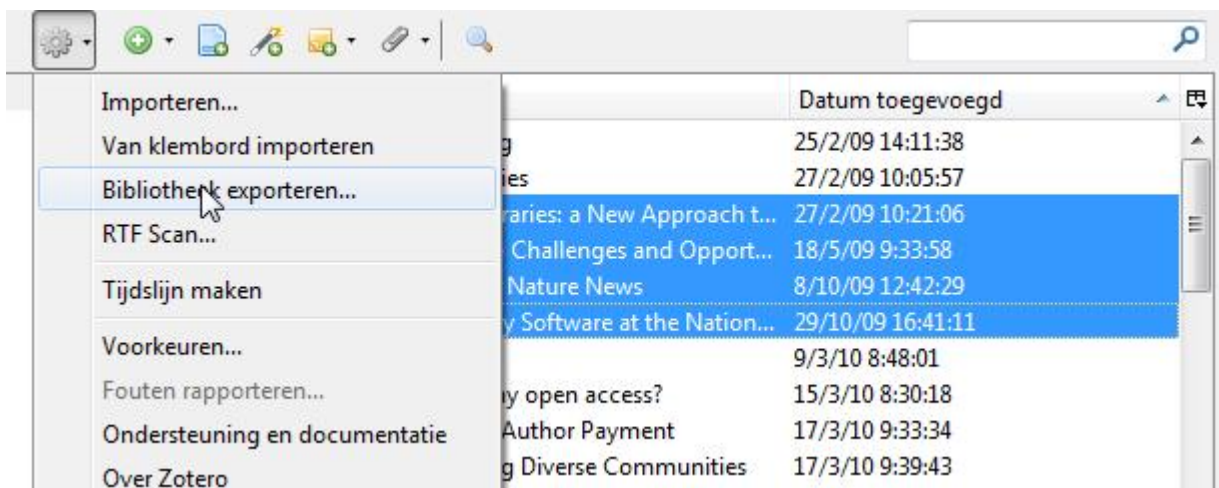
Importeren...
Van klembord importeren
Bibliotheek exporteren...
RTF Scan...
Tijdslijn maken
Voorkeuren...
Fouten rapporteren...
Ondersteuning en documentatie
Over Zotero

| | Datum toegevoegd |
|---|---|
| g | 25/2/09 14:11:38 |
| ies | 27/2/09 10:05:57 |
| raries: a New Approach t... | 27/2/09 10:21:06 |
| Challenges and Opport... | 18/5/09 9:33:58 |
| Nature News | 8/10/09 12:42:29 |
| y Software at the Nation... | 29/10/09 16:41:11 |
| | 9/3/10 8:48:01 |
| y open access? | 15/3/10 8:30:18 |
| Author Payment | 17/3/10 9:33:34 |
| g Diverse Communities | 17/3/10 9:39:43 |